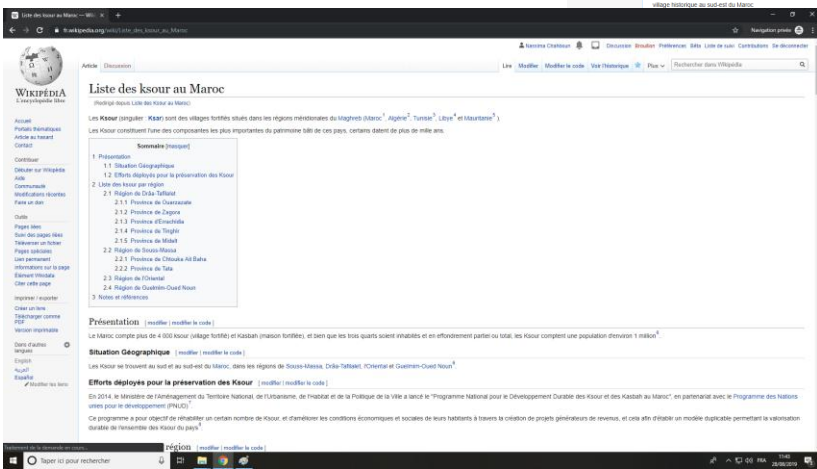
village historique au sud-est du Maroc

Liste des ksour au Maroc — Wiki ×

fr.wikipedia.org/wiki/Liste_des_ksour_au_Maroc

Navigation privée

Nassima Chahboun Discussion Brouillon Préférences Bêta Liste de suivi Contributions Se déconnecter

Article Discussion

Lire Modifier Modifier le code Voir l'historique Plus Rechercher dans Wikipédia

WIKIPÉDIA
L'encyclopédie libre

Accueil
Portails thématiques
Article au hasard
Contact

Contribuer
Débuter sur Wikipédia
Aide
Communauté
Modifications récentes
Faire un don

Outils
Pages liées
Suivi des pages liées
Téléverser un fichier
Pages spéciales
Lien permanent
Informations sur la page
Élément Wikidata
Citer cette page

Imprimer / exporter
Créer un livre
Télécharger comme PDF
Version imprimable

Dans d'autres langues
English
العربية
Español
Modifier les liens

Liste des ksour au Maroc

(Redirigé depuis Liste des Ksour au Maroc)

Les Ksour (singulier : Ksar) sont des villages fortifiés situés dans les régions méridionales du Maghreb (Maroc$^1$, Algérie$^2$, Tunisie$^3$, Libye$^4$ et Mauritanie$^5$).

Les Ksour constituent l'une des composantes les plus importantes du patrimoine bâti de ces pays, certains datent de plus de mille ans.

Sommaire [masquer]
1 Présentation
1.1 Situation Géographique
1.2 Efforts déployés pour la préservation des Ksour
2 Liste des ksour par région
2.1 Région de Drâa-Tafilalet
2.1.1 Province de Ouarzazate
2.1.2 Province de Zagora
2.1.3 Province d'Errachidia
2.1.4 Province de Tinghir
2.1.5 Province de Midelt
2.2 Région de Souss-Massa
2.2.1 Province de Chtouka Aït Baha
2.2.2 Province de Tata
2.3 Région de l'Oriental
2.4 Région de Guelmim-Oued Noun
3 Notes et références

Présentation [modifier | modifier le code]

Le Maroc compte plus de 4 000 ksour (village fortifié) et Kasbah (maison fortifiée), et bien que les trois quarts soient inhabités et en effondrement partiel ou total, les Ksour comptent une population d'environ 1 million$^6$.

Situation Géographique [modifier | modifier le code]

Les Ksour se trouvent au sud et au sud-est du Maroc, dans les régions de Souss-Massa, Drâa-Tafilalet, l'Oriental et Guelmim-Oued Noun$^6$

Efforts déployés pour la préservation des Ksour [modifier | modifier le code]

En 2014, le Ministère de l'Aménagement du Territoire National, de l'Urbanisme, de l'Habitat et de la Politique de la Ville a lancé le "Programme National pour le Développement Durable des Ksour et des Kasbah au Maroc", en partenariat avec le Programme des Nations unies pour le développement (PNUD)$^7$

Ce programme a pour objectif de réhabiliter un certain nombre de Ksour, et d'améliorer les conditions économiques et sociales de leurs habitants à travers la création de projets générateurs de revenus, et cela afin d'établir un modèle duplicable permettant la valorisation durable de l'ensemble des Ksour du pays$^8$

Traitement de la demande en cours...

région [modifier | modifier le code]

Taper ici pour rechercher

FRA 11:40 28/08/2019